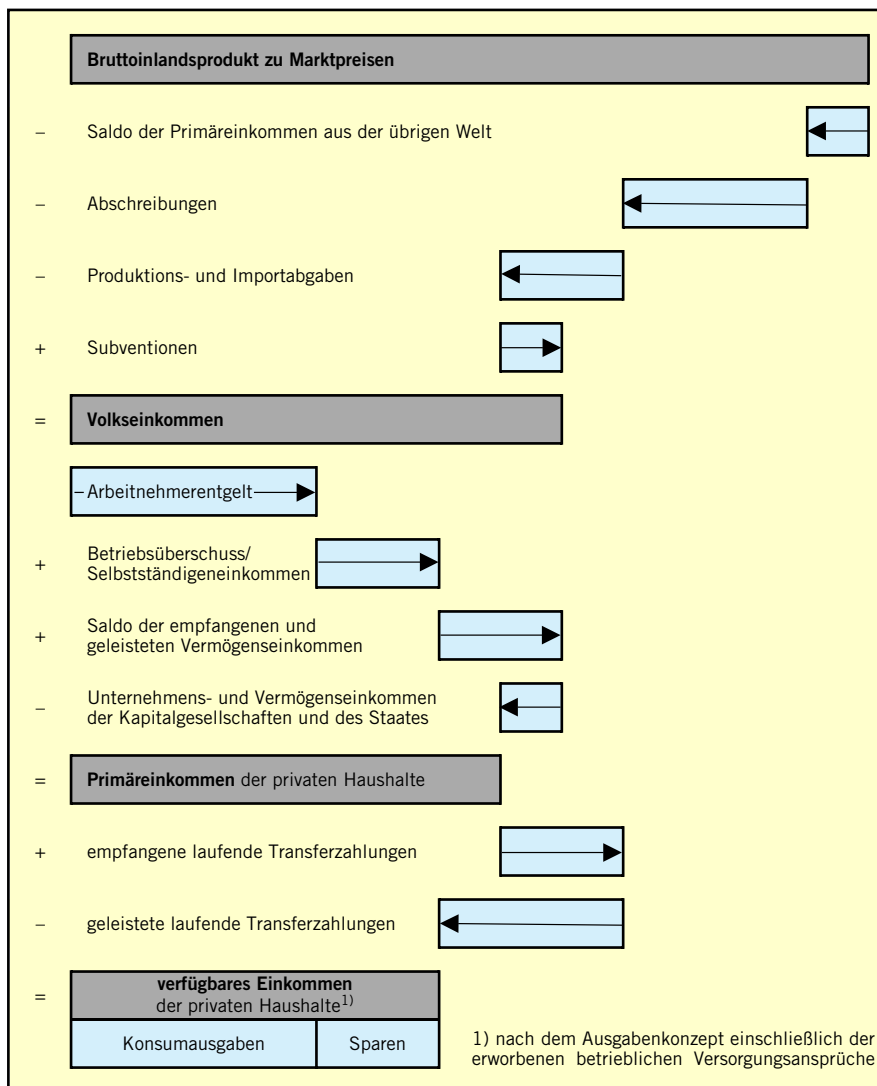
Bruttoinlandsprodukt zu Marktpreisen

– Saldo der Primäreinkommen aus der übrigen Welt

– Abschreibungen

– Produktions- und Importabgaben

+ Subventionen

= Volkseinkommen

– Arbeitnehmerentgelt

+ Betriebsüberschuss/ Selbstständigeneinkommen

+ Saldo der empfangenen und geleisteten Vermögenseinkommen

– Unternehmens- und Vermögenseinkommen der Kapitalgesellschaften und des Staates

= Primäreinkommen der privaten Haushalte

+ empfangene laufende Transferzahlungen

– geleistete laufende Transferzahlungen

= verfügbares Einkommen der privaten Haushalte$^{1)}$

| Konsumausgaben | Sparen |
|---|---|

1) nach dem Ausgabenkonzept einschließlich der erworbenen betrieblichen Versorgungsansprüche